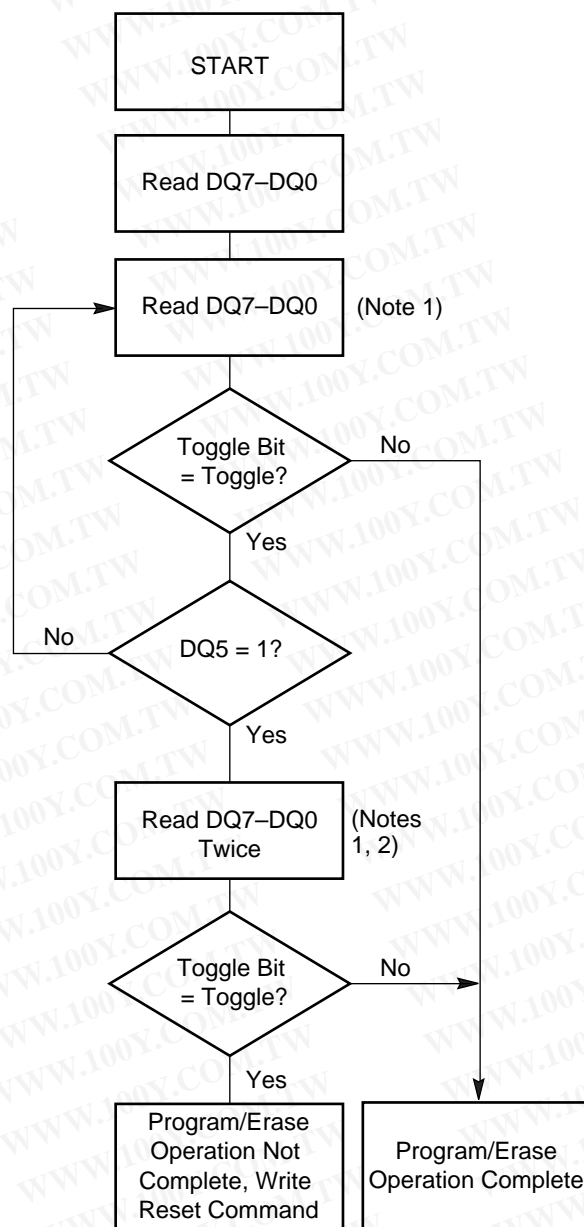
START

Read DQ7–DQ0

Read DQ7–DQ0

(Note 1)

Toggle Bit = Toggle?

No

Yes

No

DQ5 = 1?

Yes

Read DQ7–DQ0 Twice

(Notes 1, 2)

Toggle Bit = Toggle?

No

Yes

Program/Erase Operation Not Complete, Write Reset Command

Program/Erase Operation Complete